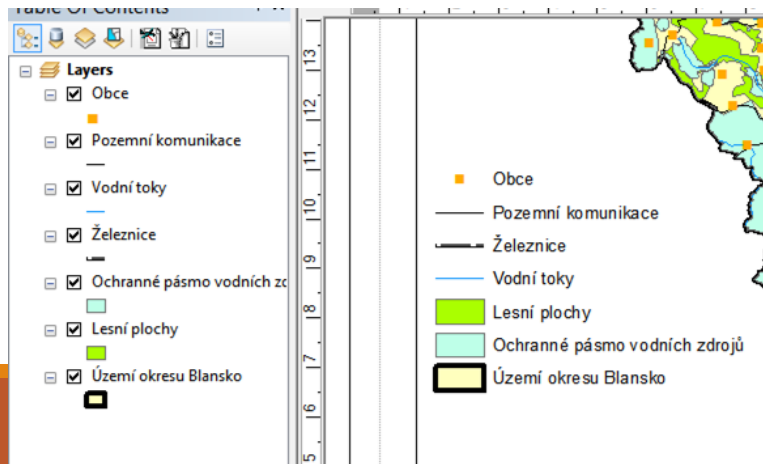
Table Of Contents

Layers
Obce
Pozemní komunikace
Vodní toky
Železnice
Ochranné pásmo vodních zd
Lesní plochy
Území okresu Blansko

13
12
11
10
9
8
7
6
5

Obce
Pozemní komunikace
Železnice
Vodní toky
Lesní plochy
Ochranné pásmo vodních zdrojů
Území okresu Blansko